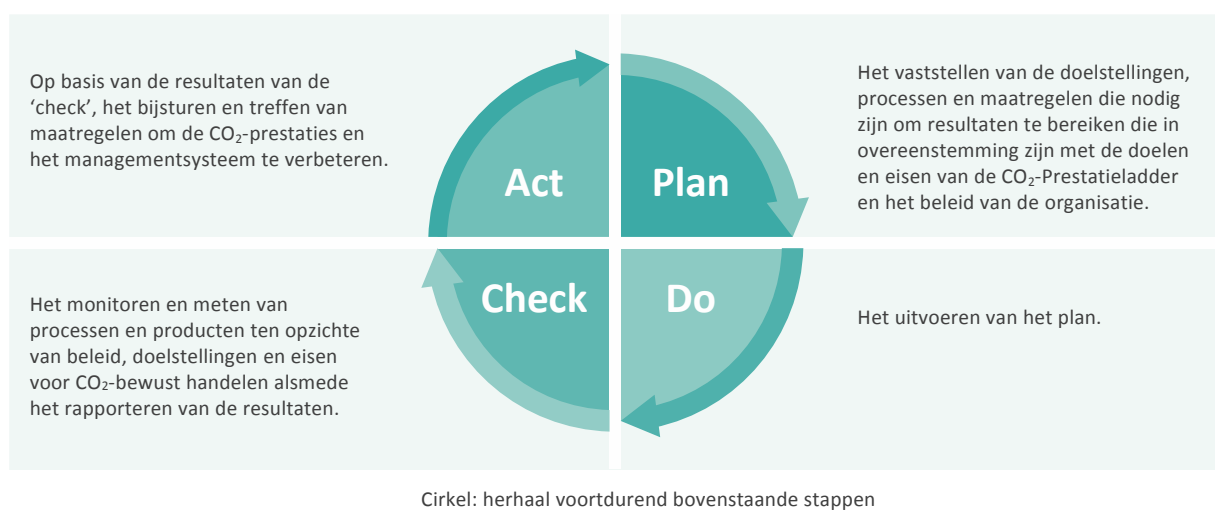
Op basis van de resultaten van de ‘check’, het bijsturen en treffen van maatregelen om de $CO_2$-prestaties en het managementsysteem te verbeteren.

Act

Plan

Het vaststellen van de doelstellingen, processen en maatregelen die nodig zijn om resultaten te bereiken die in overeenstemming zijn met de doelen en eisen van de $CO_2$-Prestatieladder en het beleid van de organisatie.

Het monitoren en meten van processen en producten ten opzichte van beleid, doelstellingen en eisen voor $CO_2$-bewust handelen alsmede het rapporteren van de resultaten.

Check

Do

Het uitvoeren van het plan.

Cirkel: herhaal voortdurend bovenstaande stappen